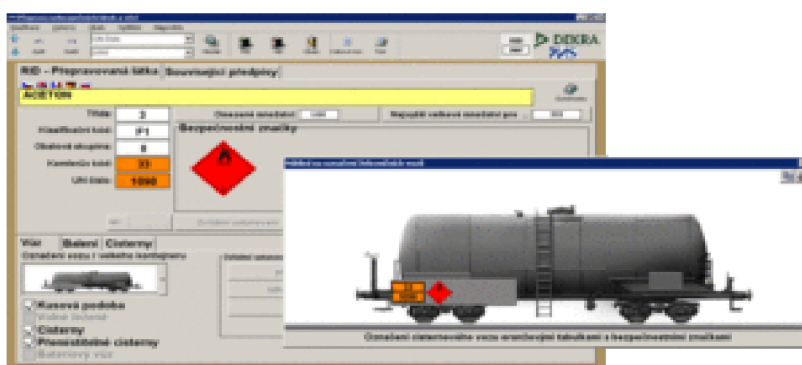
DEKRA

RID - Přepravovaná látka | Související předpisy

ACETON

Třída: 3
Klasifikační kód: F1
Obalová skupina: II
Kemlerův kód: 33
UN číslo: 1090

Bezpečnostní značky

Omezené množství
Nejvyšší celkové množství pro

Vůz | Balení | Cisterny

Označení vozu / vašeho kontejneru

Kusová podoba
Volně ložené
Cisterny
Přemístitelné cisterny
Bateriový vůz

33
1090

Označení cisternového vozu oranžovými tabulkami s bezpečnostními značkami